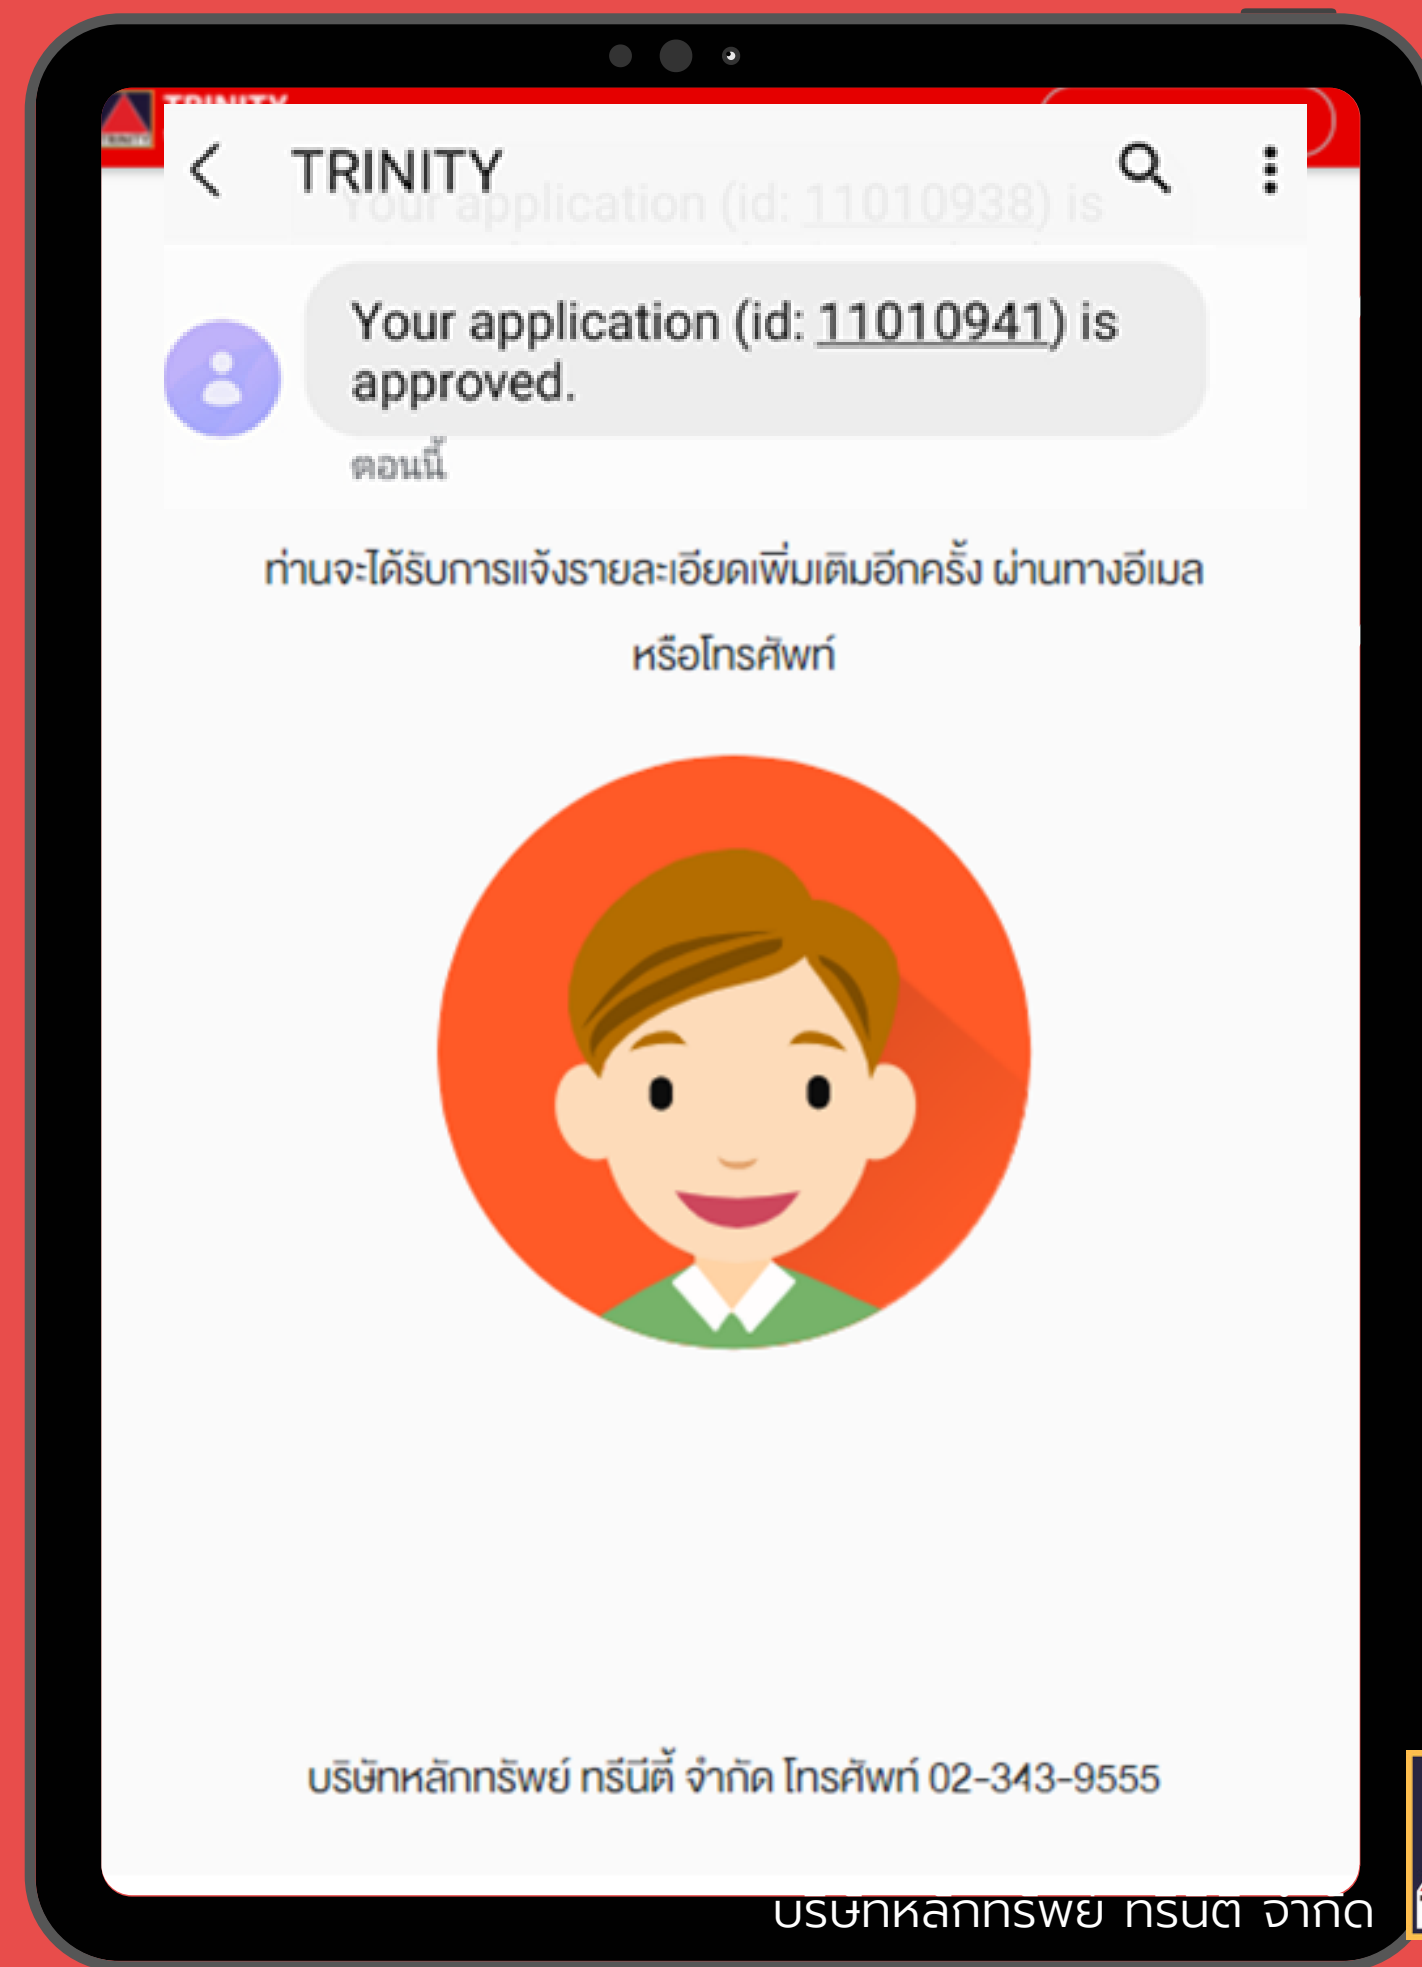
TRINITY

Your application (id: 11010941) is approved.

ตอนนี้

ท่านจะได้รับการแจ้งรายละเอียดเพิ่มเติมอีกครั้ง ผ่านทางอีเมล หรือโทรศัพท์

บริษัทหลักทรัพย์ ทรีนีตี้ จำกัด โทรศัพท์ 02-343-9555

บริษัทหลักทรัพย์ ทรีนีตี้ จำกัด